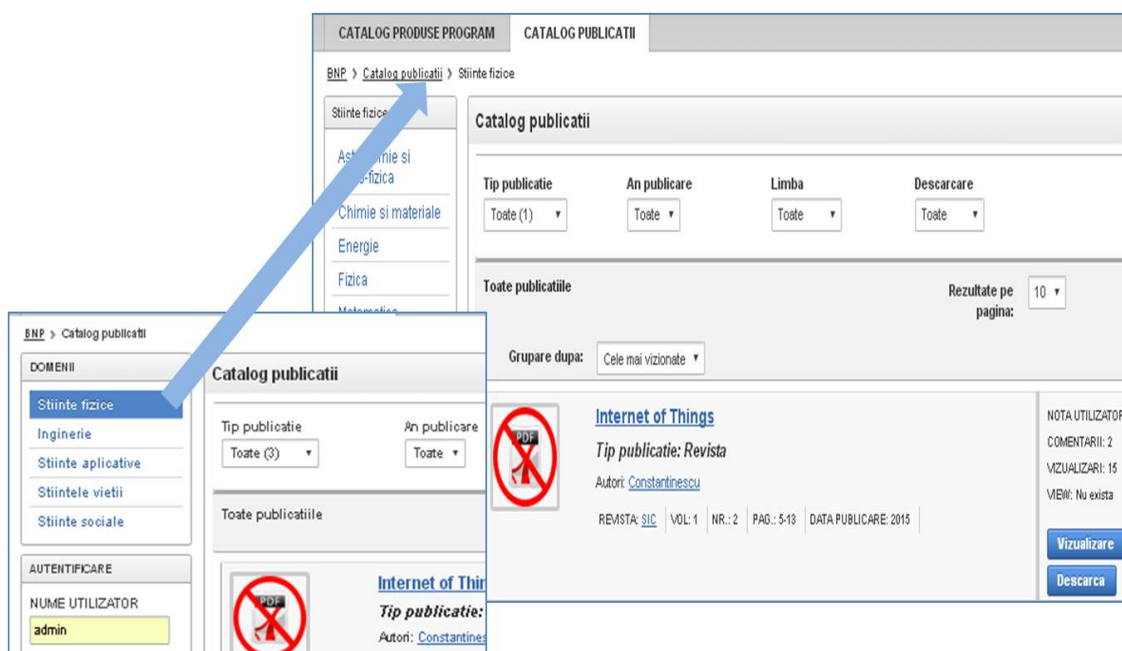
CATALOG PRODUSE PROGRAM
CATALOG PUBLICATII

BNP > Catalog publicatii > Stiinte fizice

Stiinte fizice

Ast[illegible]mie si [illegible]-fizica
Chimie si materiale
Energie
Fizica
Matematica

Catalog publicatii

Tip publicatie
Toate (1)

An publicare
Toate

Limba
Toate

Descarcare
Toate

Toate publicatiile

Rezultate pe pagina:
10

Grupare dupa:
Cele mai vizionate

PDF

Internet of Things
Tip publicatie: Revista
Autori: Constantinescu
REVISTA: SIC | VOL: 1 | NR.: 2 | PAG.: 5-13 | DATA PUBLICARE: 2015

NOTA UTILIZATOR
COMENTARII: 2
VIZUALIZARI: 15
VIEW: Nu exista

Vizualizare
Descarca

BNP > Catalog publicatii

DOMENII
Stiinte fizice
Inginerie
Stiinte aplicative
Stiintele vietii
Stiinte sociale

AUTENTIFICARE
NUME UTILIZATOR
admin

Catalog publicatii

Tip publicatie
Toate (3)

An publicare
Toate

Toate publicatiile

PDF

Internet of Thi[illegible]
Tip publicatie: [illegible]
Autori: Constantines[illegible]